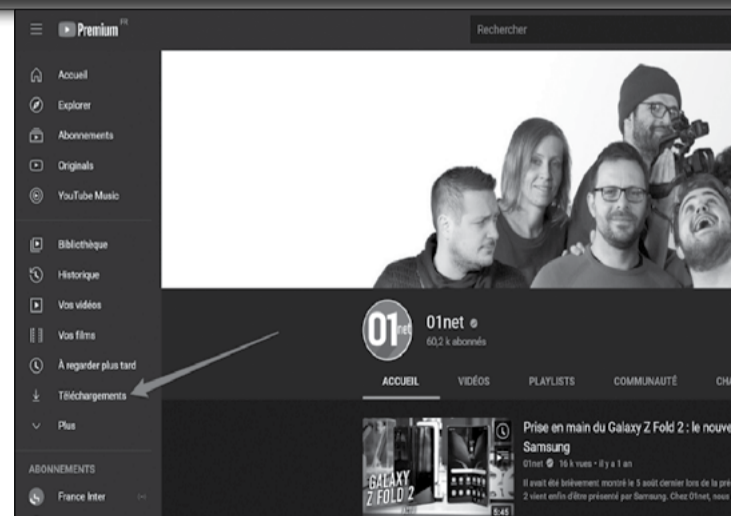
Premium FR

Rechercher

Accueil
Explorer
Abonnements
Originals
YouTube Music

Bibliothèque
Historique
Vos vidéos
Vos films
À regarder plus tard
Téléchargements
Plus

ABONNEMENTS
France Inter

01net
01net
60,2 k abonnés

ACCUEIL
VIDÉOS
PLAYLISTS
COMMUNAUTÉ
CHA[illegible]

GALAXY Z FOLD 2
5:45

Prise en main du Galaxy Z Fold 2 : le nouve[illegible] Samsung
01net · 16 k vues · il y a 1 an
Il avait été brièvement montré le 5 août dernier lors de la pré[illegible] 2 vient enfin d'être présenté par Samsung. Chez 01net, nous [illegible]